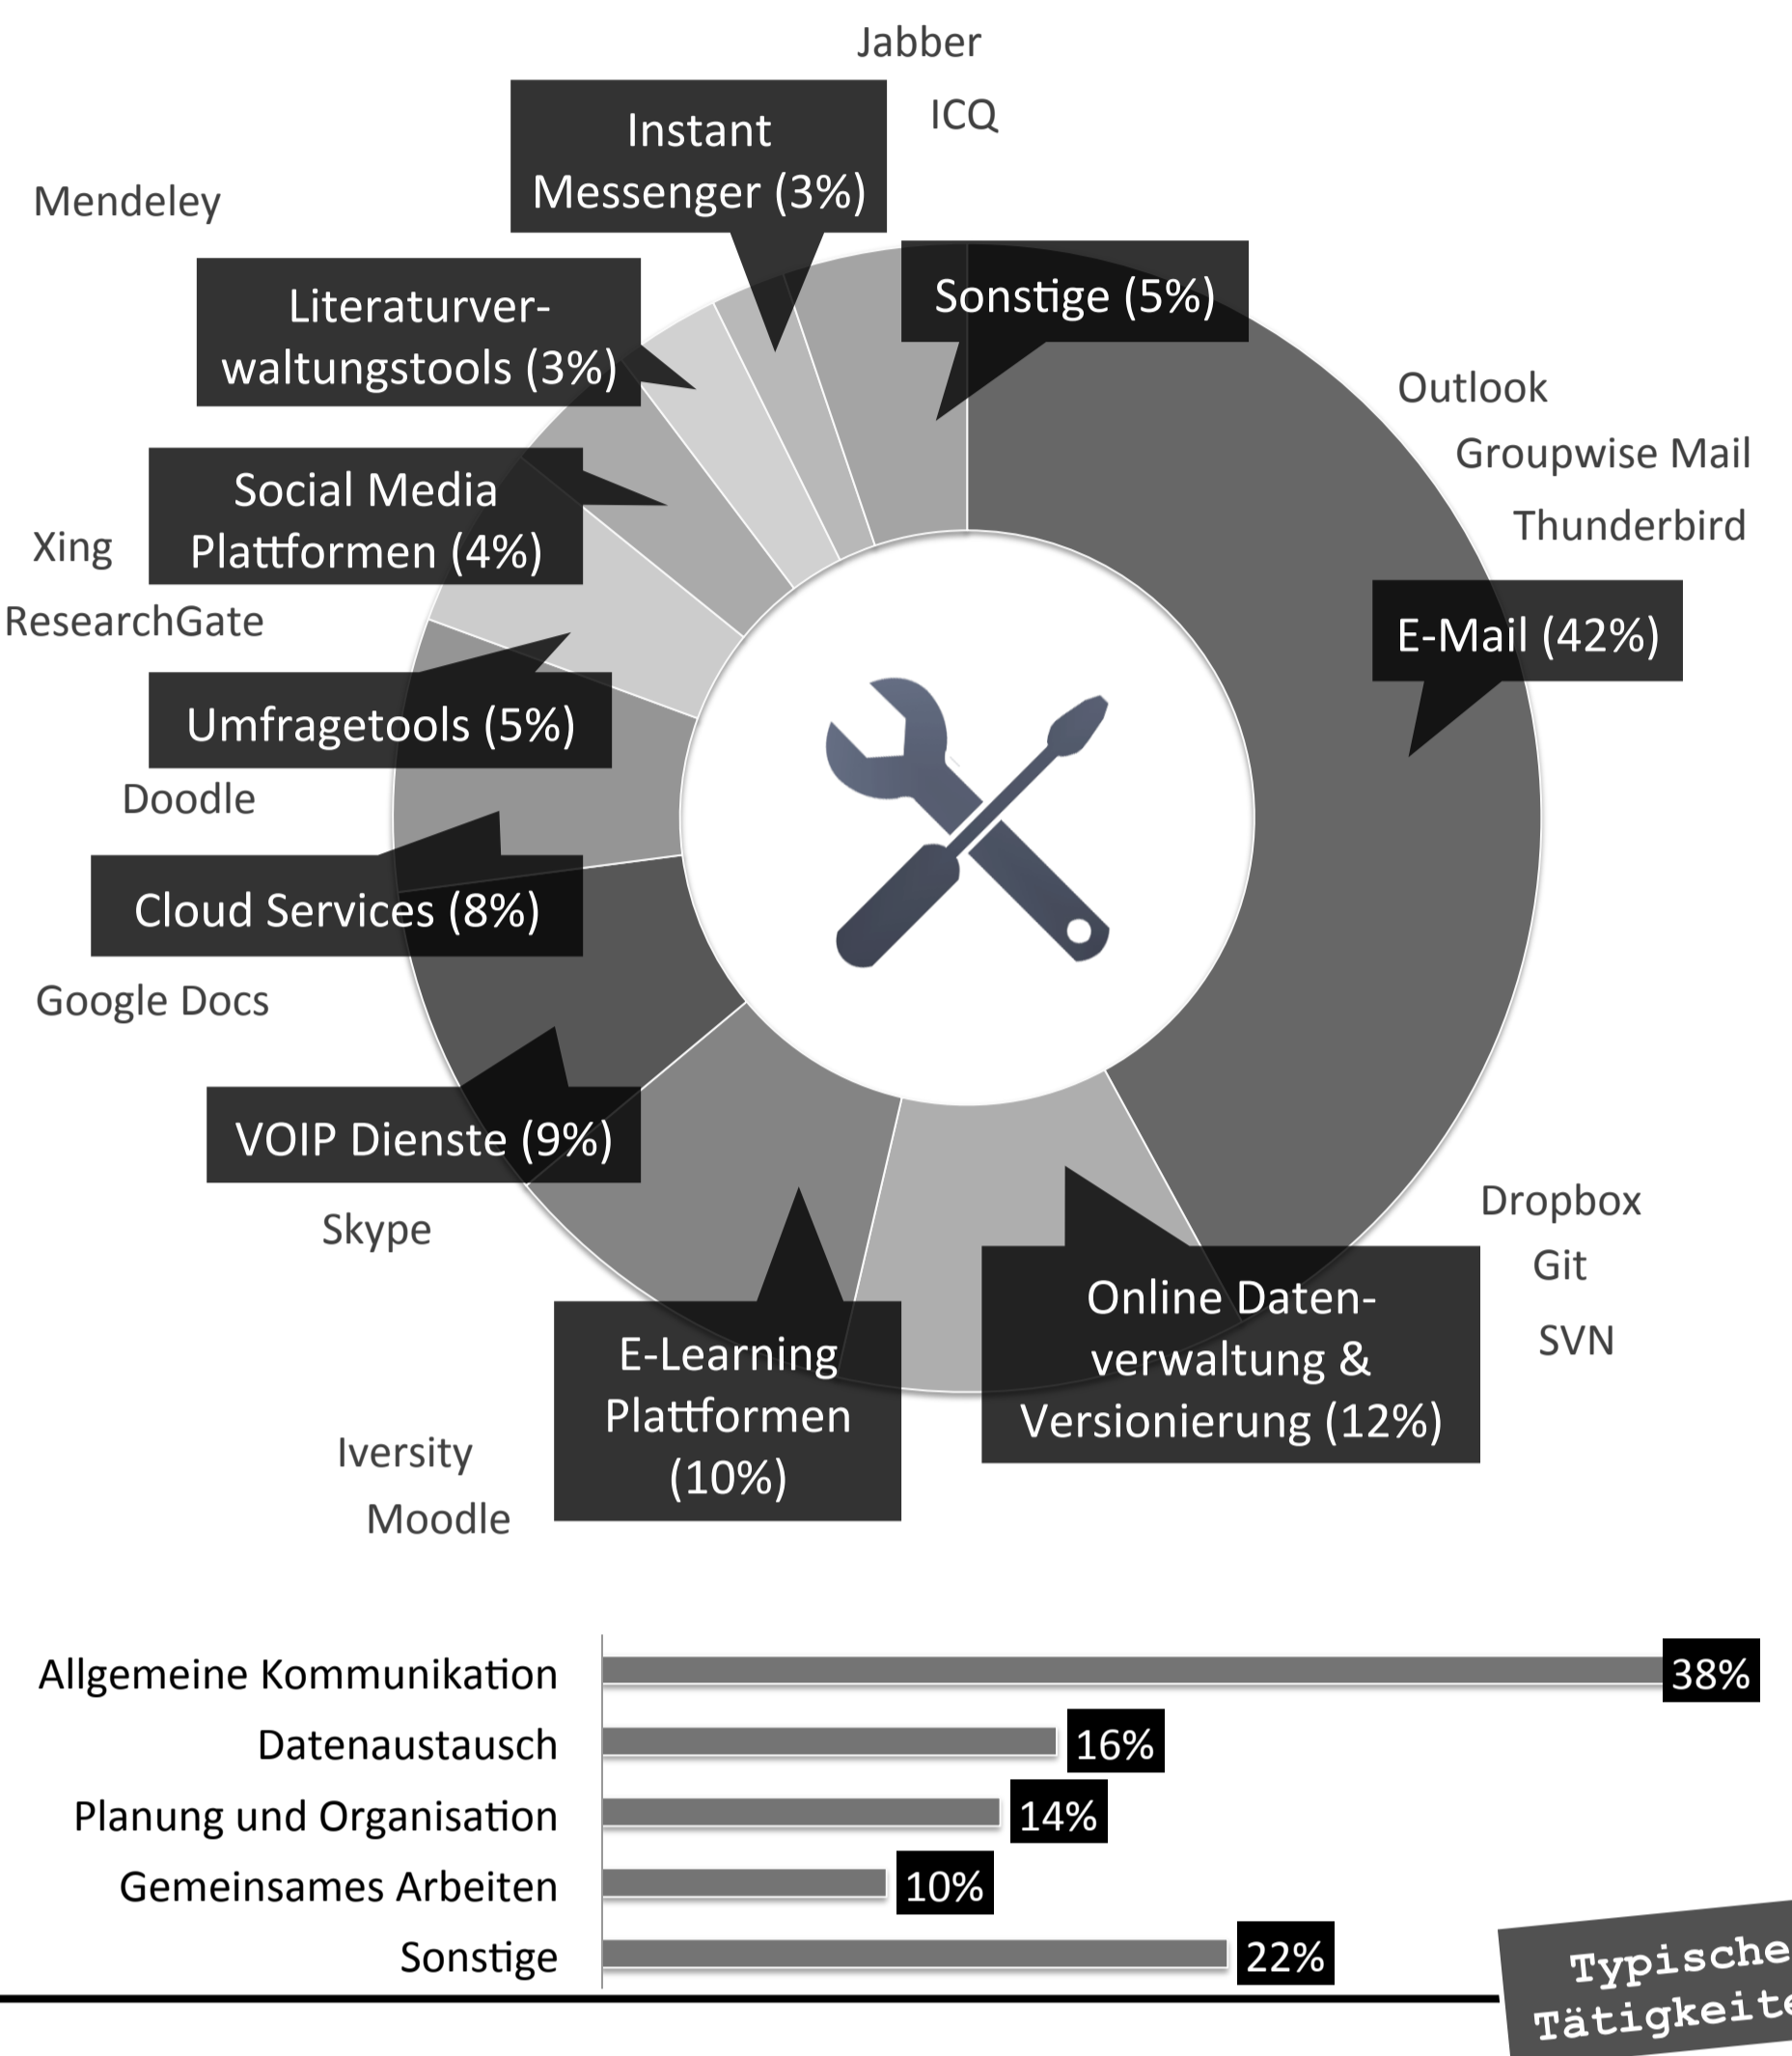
Jabber

Instant Messenger (3%)

ICQ

Mendeley

Literaturverwaltungstools (3%)

Sonstige (5%)

Outlook

Groupwise Mail

Thunderbird

Social Media Plattformen (4%)

Xing

ResearchGate

E-Mail (42%)

Umfragetools (5%)

Doodle

Cloud Services (8%)

Google Docs

VOIP Dienste (9%)

Skype

Dropbox

Git

SVN

Online Datenverwaltung & Versionierung (12%)

E-Learning Plattformen (10%)

Iversity

Moodle

| | |
|---|---|
| Allgemeine Kommunikation | 38% |
| Datenaustausch | 16% |
| Planung und Organisation | 14% |
| Gemeinsames Arbeiten | 10% |
| Sonstige | 22% |

Typische Tätigkeite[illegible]